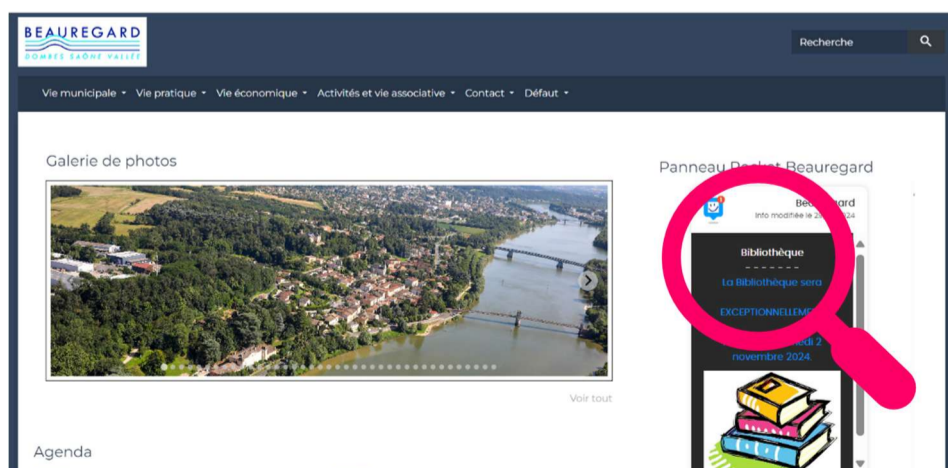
BEAUREGARD
DOMBES SAÔNE VALLÉE

Recherche

Vie municipale • Vie pratique • Vie économique • Activités et vie associative • Contact • Défaut •

Galerie de photos

Voir tout

Agenda

Panneau Pocket Beauregard

Beauregard
Info modifiée le 2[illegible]24

Bibliothèque
- - - - - - -
La Bibliothèque sera
EXCEPTIONNELLEM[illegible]
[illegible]di 2
novembre 2024.